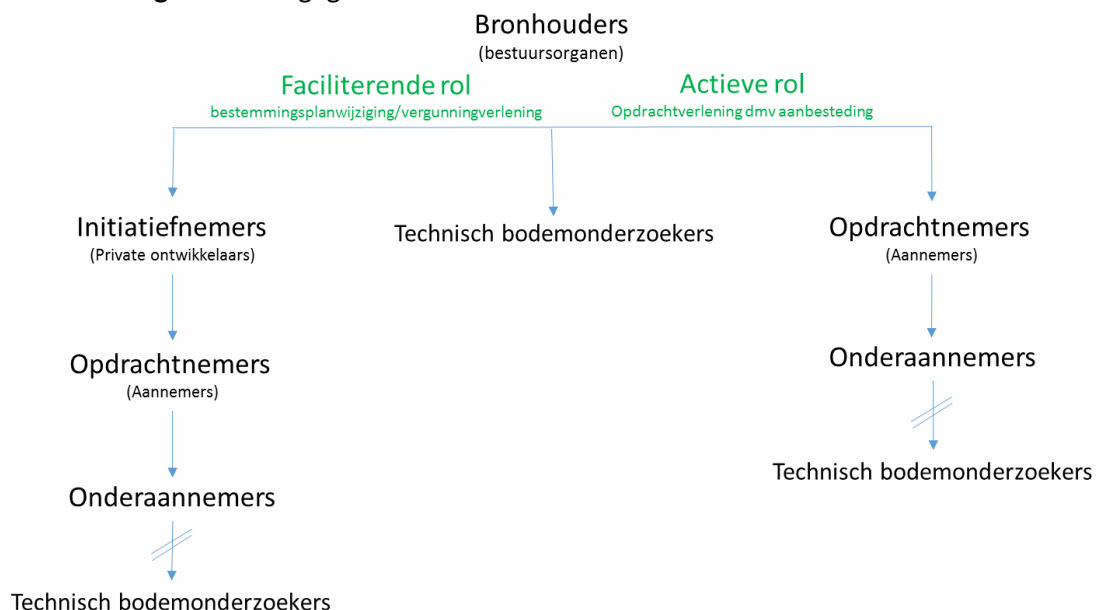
Bronhouders
(bestuursorganen)

Faciliterende rol
bestemmingsplanwijziging/vergunningverlening

Actieve rol
Opdrachtverlening dmv aanbesteding

Initiatiefnemers
(Private ontwikkelaars)

Technisch bodemonderzoekers

Opdrachtnemers
(Aannemers)

Opdrachtnemers
(Aannemers)

Onderaannemers

Onderaannemers

Technisch bodemonderzoekers

Technisch bodemonderzoekers